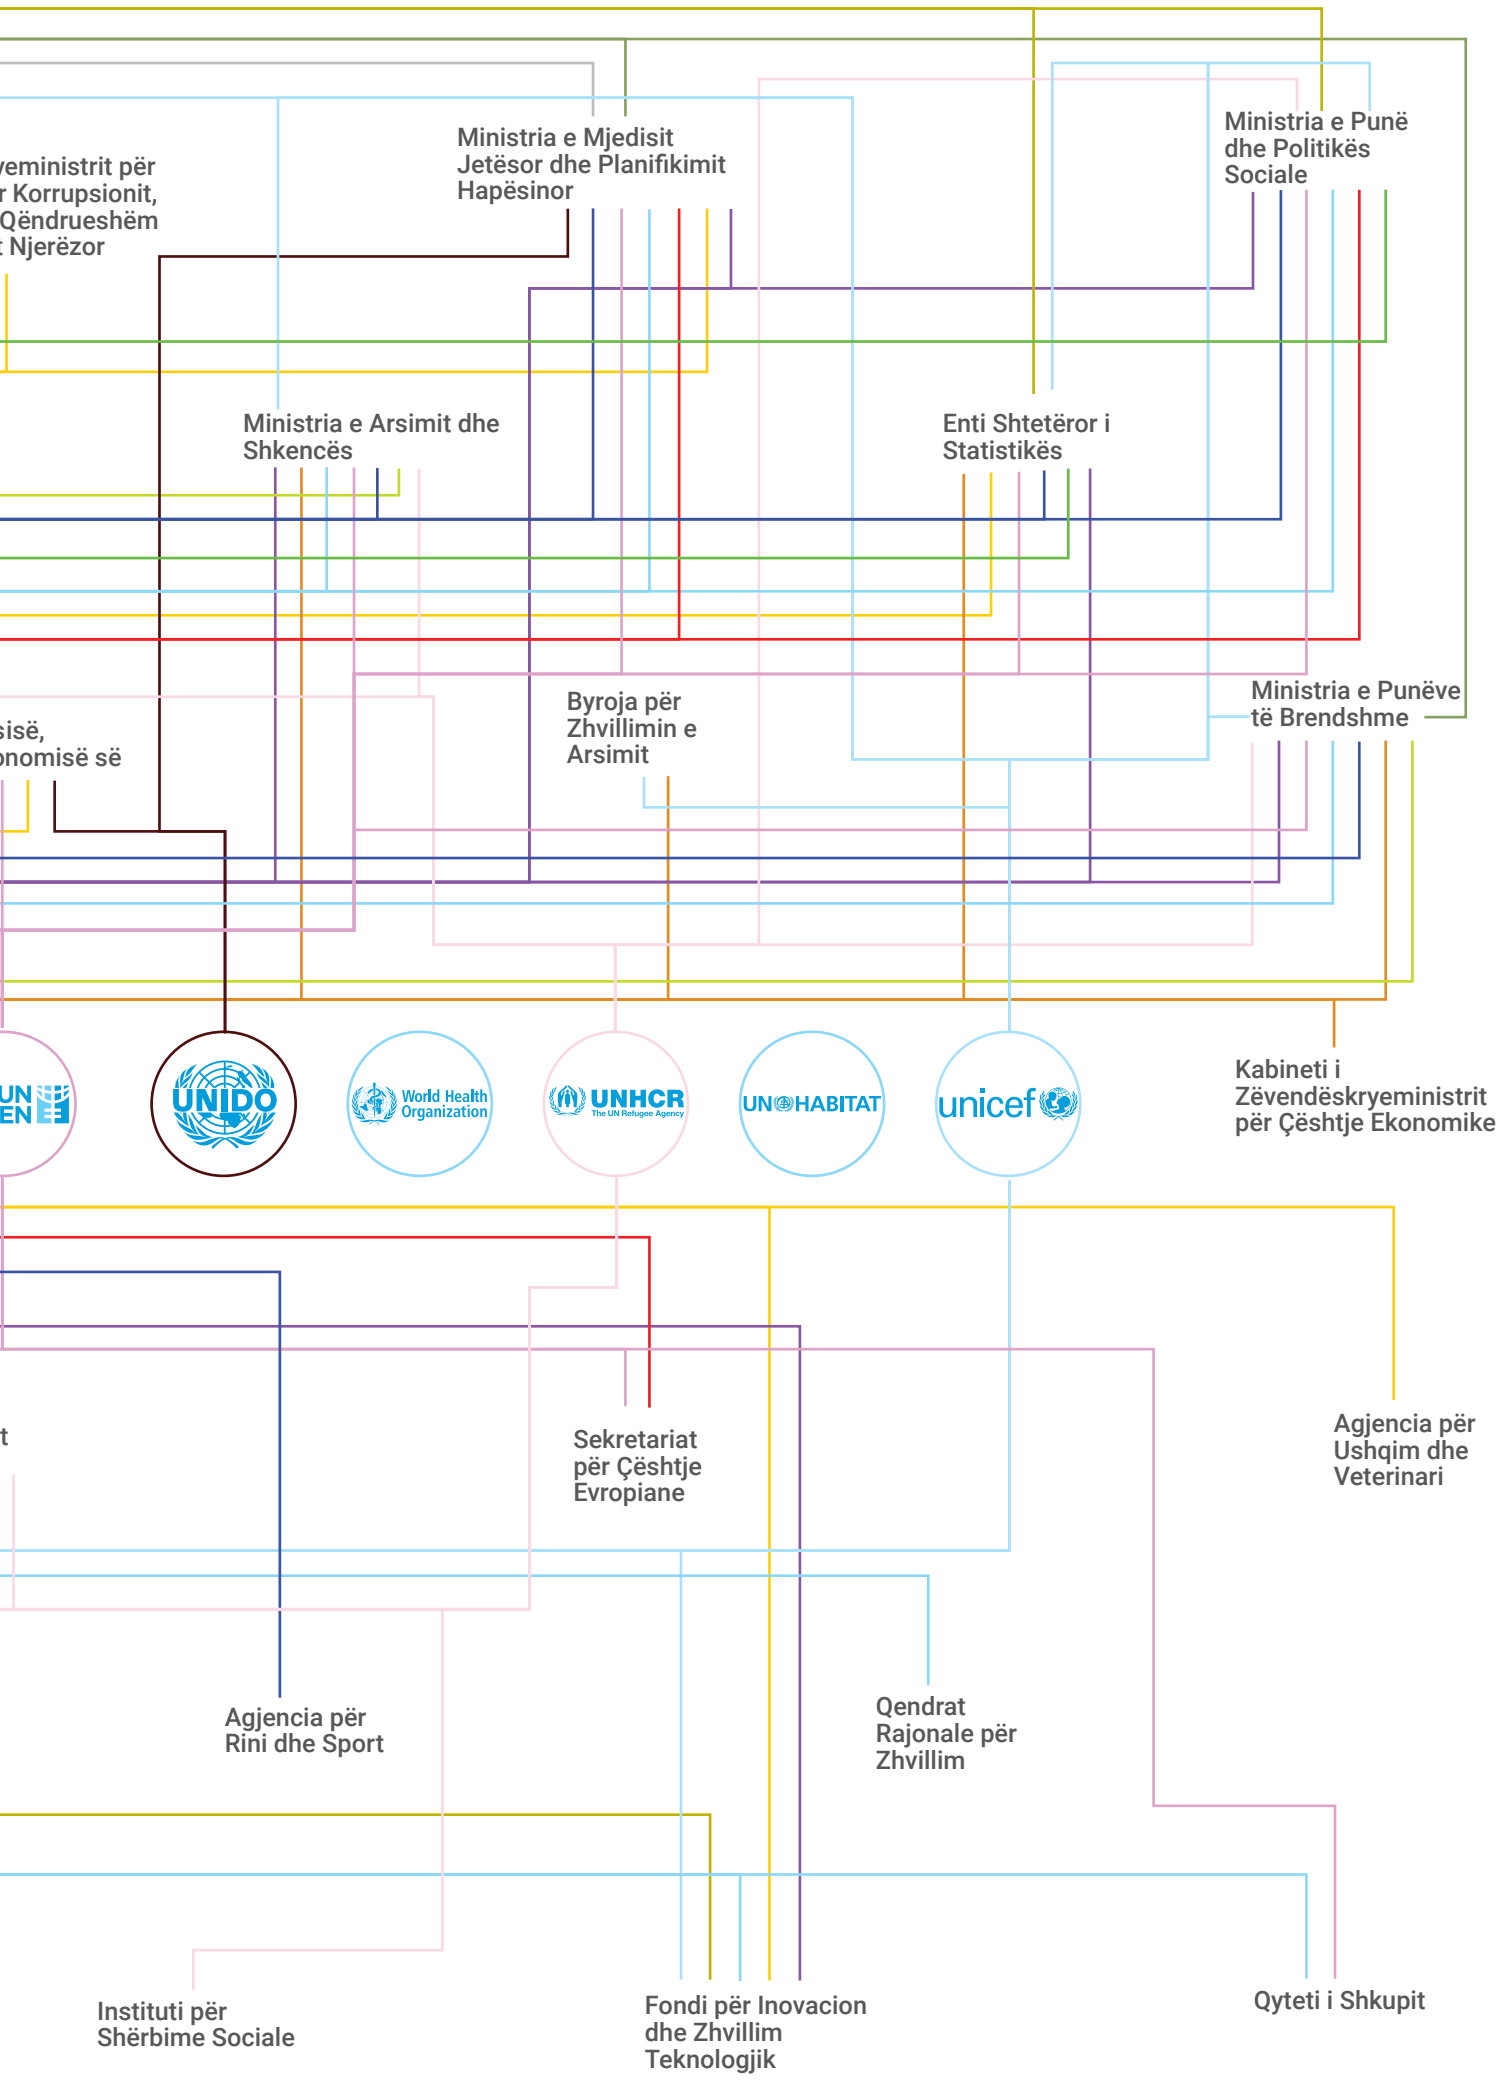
Ministria e Mjedisit Jetësor dhe Planifikimit Hapësinor

Ministria e Punë dhe Politikës Sociale

veministrit për r Korrupsionit, Qëndrueshëm t Njerëzor

Ministria e Arsimit dhe Shkencës

Enti Shtetëror i Statistikës

Byroja për Zhvillimin e Arsimit

Ministria e Punëve të Brendshme

isë, onomisë së

UN EN

UNIDO

World Health Organization

UNHCR The UN Refugee Agency

UN HABITAT

unicef

Kabineti i Zëvendëskryeministrit për Çështje Ekonomike

t

Sekretariat për Çështje Evropiane

Agjencia për Ushqim dhe Veterinari

Agjencia për Rini dhe Sport

Qendrat Rajonale për Zhvillim

Instituti për Shërbime Sociale

Fondi për Inovacion dhe Zhvillim Teknologjik

Qyteti i Shkupit